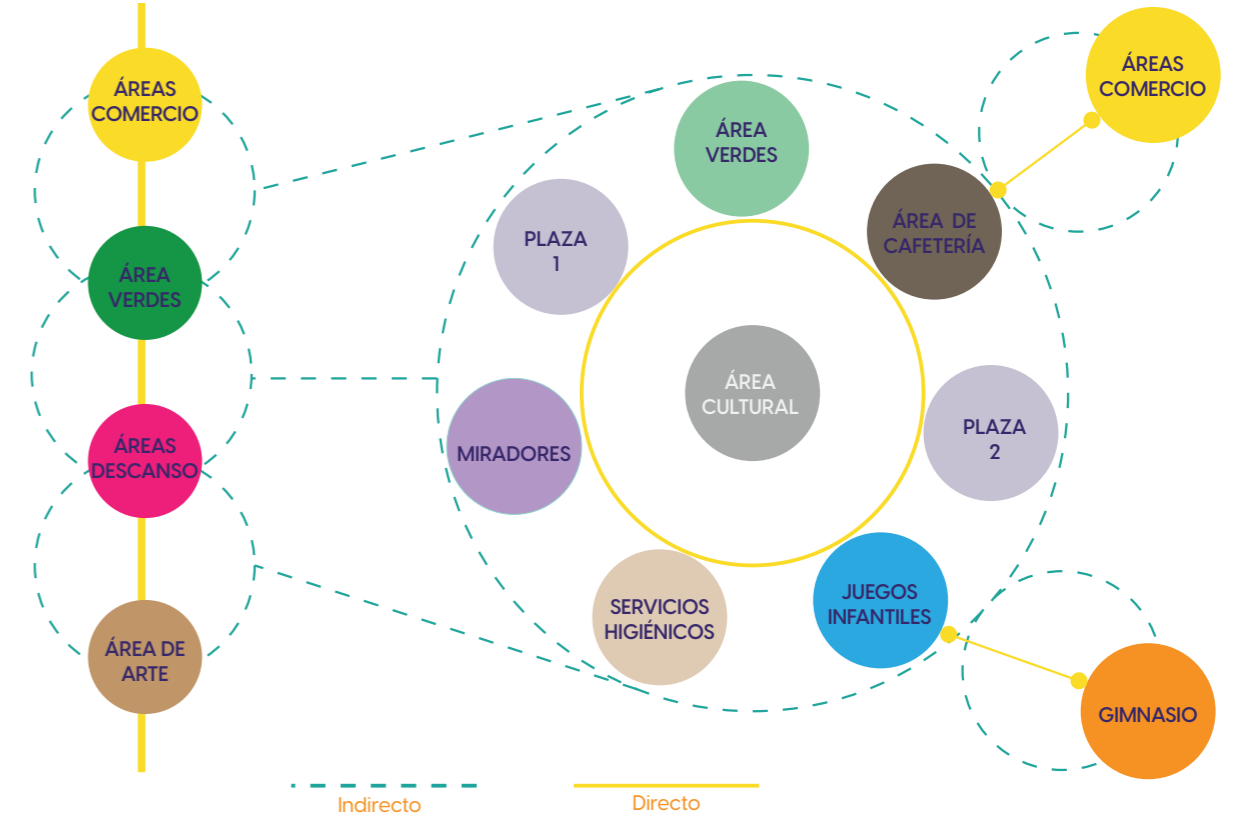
ÁREAS COMERCIO

ÁREA VERDES

ÁREAS DESCANSO

ÁREA DE ARTE

ÁREA VERDES

PLAZA 1

ÁREA DE CAFETERÍA

ÁREAS COMERCIO

ÁREA CULTURAL

MIRADORES

PLAZA 2

SERVICIOS HIGIÉNICOS

JUEGOS INFANTILES

GIMNASIO

Indirecto

Directo